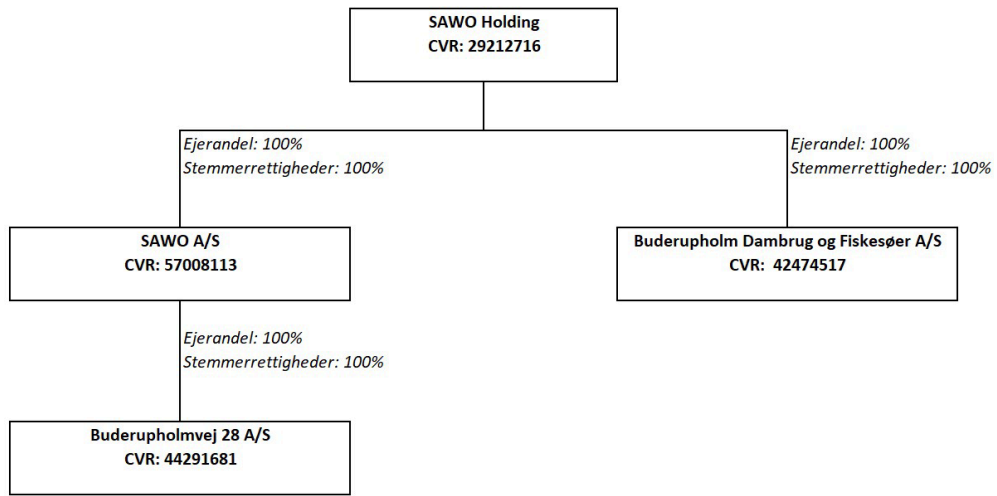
SAWO Holding
CVR: 29212716

Ejerandel: 100%
Stemmerrettigheder: 100%

Ejerandel: 100%
Stemmerrettigheder: 100%

SAWO A/S
CVR: 57008113

Buderupholm Dambrug og Fiskesøer A/S
CVR: 42474517

Ejerandel: 100%
Stemmerrettigheder: 100%

Buderupholmvej 28 A/S
CVR: 44291681